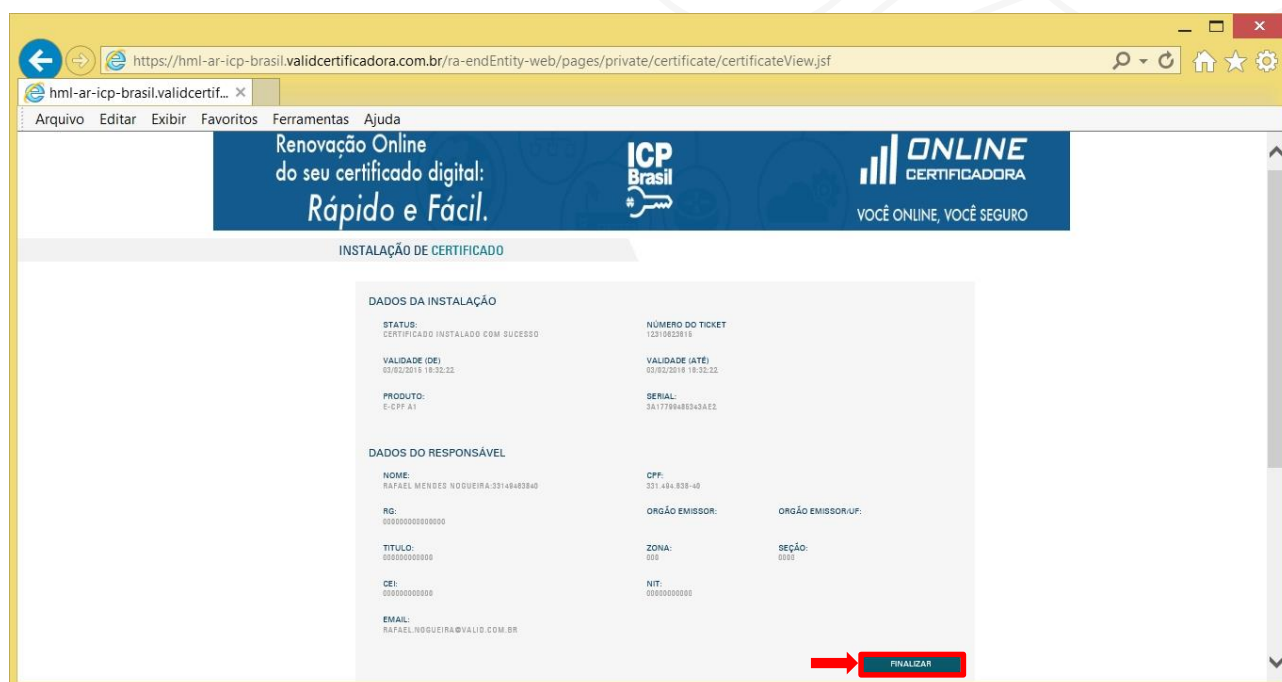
https://hml-ar-icp-brasil.validcertificadora.com.br/ra-endEntity-web/pages/private/certificate/certificateView.jsf

hml-ar-icp-brasil.validcertif... ×

Arquivo Editar Exibir Favoritos Ferramentas Ajuda

Renovação Online do seu certificado digital: Rápido e Fácil.

ICP Brasil

ONLINE CERTIFICADORA

VOCÊ ONLINE, VOCÊ SEGURO

INSTALAÇÃO DE CERTIFICADO

DADOS DA INSTALAÇÃO

STATUS:
CERTIFICADO INSTALADO COM SUCESSO

NÚMERO DO TICKET
12310623816

VALIDADE (DE)
03/02/2015 18:32:22

VALIDADE (ATÉ)
03/02/2016 18:32:22

PRODUTO:
E-CPF A1

SERIAL:
3A17799486343AE2

DADOS DO RESPONSÁVEL

NOME:
RAFAEL MENSES NOGUEIRA:33149483840

CPF:
331.494.838-40

RG:
000000000000000

ORGÃO EMISSOR:

ORGÃO EMISSOR/UF:

TITULO:
000000000000

ZONA:
000

SEÇÃO:
0000

CEI:
000000000000

NIT:
00000000000

EMAIL:
RAFAEL.NOGUEIRA@VALID.COM.BR

FINALIZAR